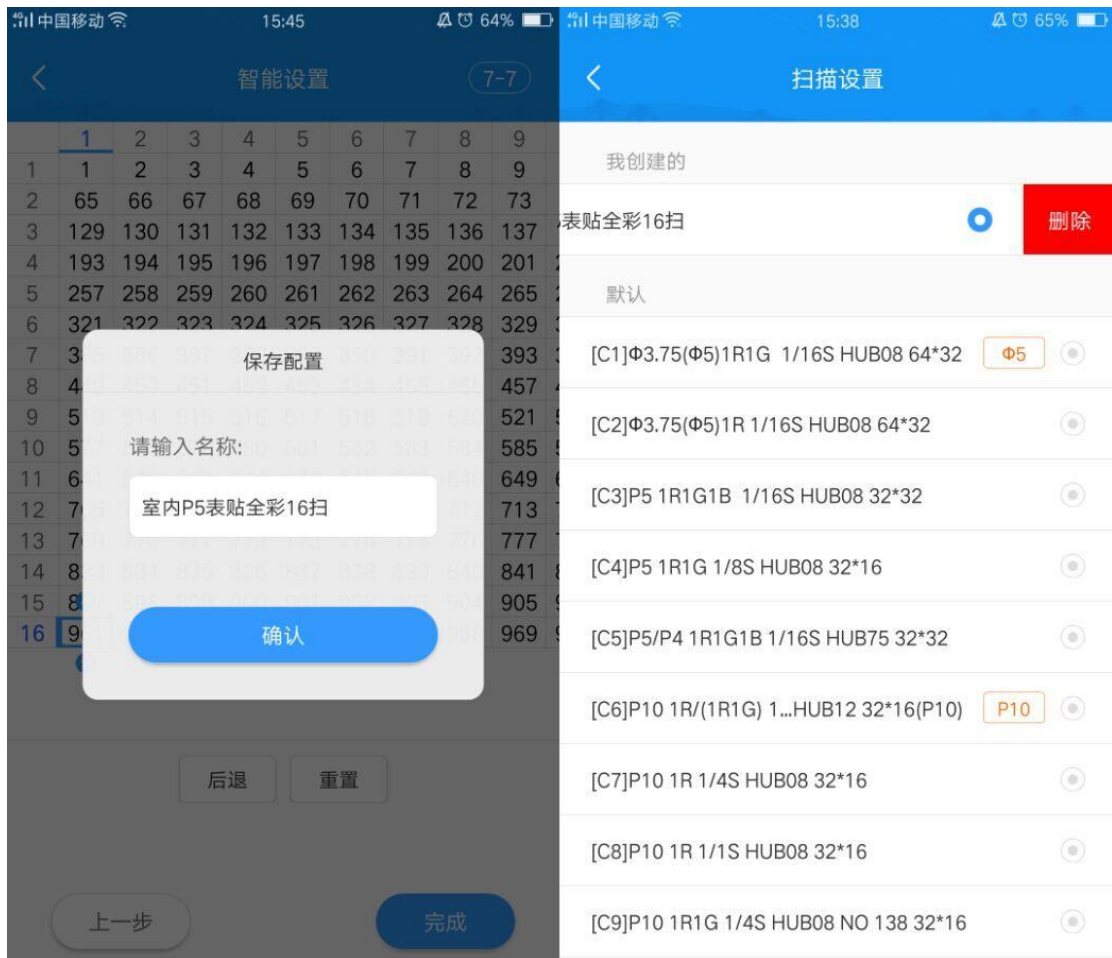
中国移动 15:45 64%

智能设置 7-7

| | 1 | 2 | 3 | 4 | 5 | 6 | 7 | 8 | 9 |
|---|---|---|---|---|---|---|---|---|---|
| 1 | 1 | 2 | 3 | 4 | 5 | 6 | 7 | 8 | 9 |
| 2 | 65 | 66 | 67 | 68 | 69 | 70 | 71 | 72 | 73 |
| 3 | 129 | 130 | 131 | 132 | 133 | 134 | 135 | 136 | 137 |
| 4 | 193 | 194 | 195 | 196 | 197 | 198 | 199 | 200 | 201 |
| 5 | 257 | 258 | 259 | 260 | 261 | 262 | 263 | 264 | 265 |
| 6 | 321 | 322 | 323 | 324 | 325 | 326 | 327 | 328 | 329 |
| 7 | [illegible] | | | | | | | | 393 |
| 8 | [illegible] | | | | | | | | 457 |
| 9 | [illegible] | | | | | | | | 521 |
| 10 | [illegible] | | | | | | | | 585 |
| 11 | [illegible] | | | | | | | | 649 |
| 12 | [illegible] | | | | | | | | 713 |
| 13 | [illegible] | | | | | | | | 777 |
| 14 | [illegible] | | | | | | | | 841 |
| 15 | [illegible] | | | | | | | | 905 |
| 16 | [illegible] | | | | | | | | 969 |

保存配置

请输入名称:

室内P5表贴全彩16扫

确认

后退 重置

上一步 完成

中国移动 15:38 65%

扫描设置

我创建的

表贴全彩16扫

删除

默认

[C1]Φ3.75(Φ5)1R1G 1/16S HUB08 64*32 Φ5

[C2]Φ3.75(Φ5)1R 1/16S HUB08 64*32

[C3]P5 1R1G1B 1/16S HUB08 32*32

[C4]P5 1R1G 1/8S HUB08 32*16

[C5]P5/P4 1R1G1B 1/16S HUB75 32*32

[C6]P10 1R/(1R1G) 1...HUB12 32*16(P10) P10

[C7]P10 1R 1/4S HUB08 32*16

[C8]P10 1R 1/1S HUB08 32*16

[C9]P10 1R1G 1/4S HUB08 NO 138 32*16